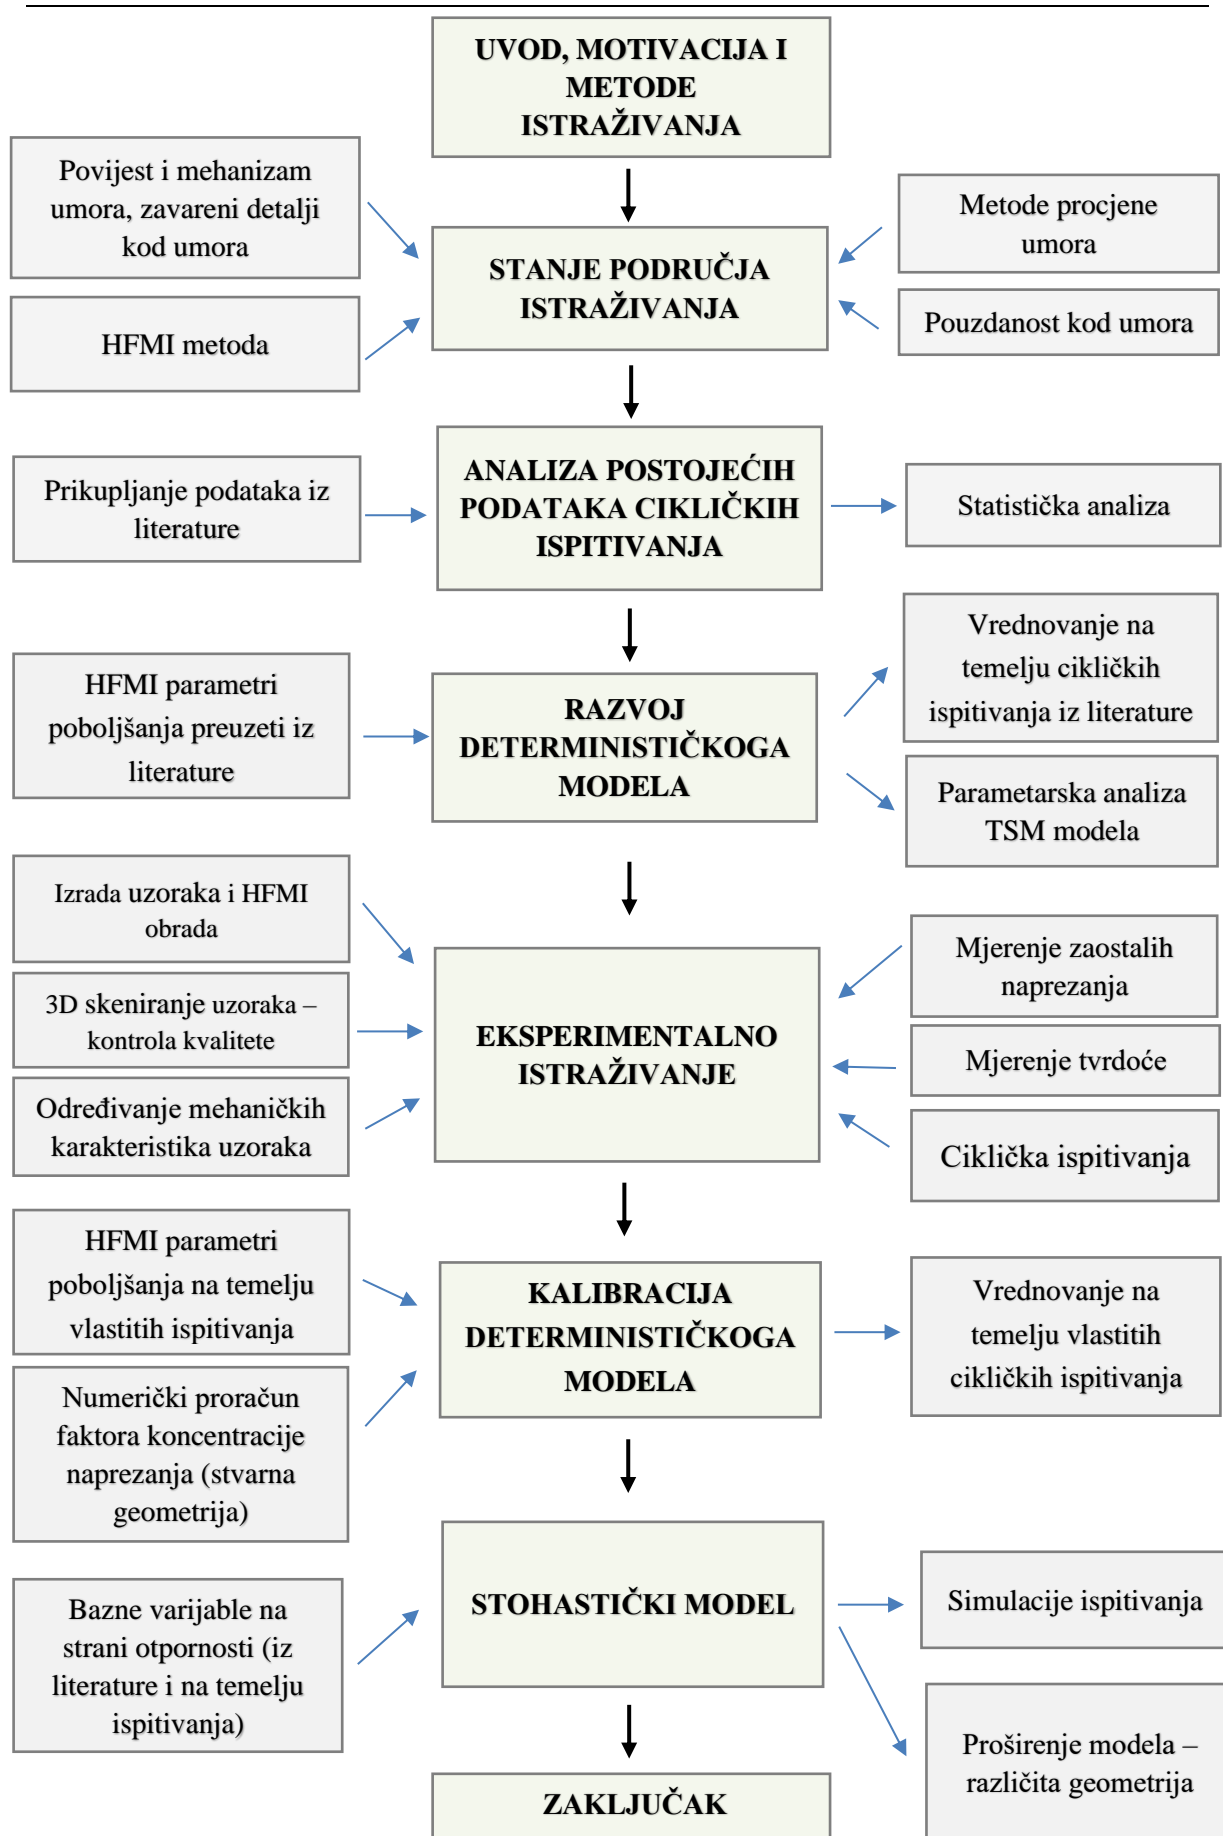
UVOD, MOTIVACIJA I METODE ISTRAŽIVANJA

Povijest i mehanizam umora, zavareni detalji kod umora

STANJE PODRUČJA ISTRAŽIVANJA

Metode procjene umora

HFMI metoda

Pouzdanost kod umora

Prikupljanje podataka iz literature

ANALIZA POSTOJEĆIH PODATAKA CIKLIČKIH ISPITIVANJA

Statistička analiza

Vrednovanje na temelju cikličkih ispitivanja iz literature

HFMI parametri poboljšanja preuzeti iz literature

RAZVOJ DETERMINISTIČKOGA MODELA

Parametarska analiza TSM modela

Izrada uzoraka i HFMI obrada

Mjerenje zaostalih naprezanja

3D skeniranje uzoraka – kontrola kvalitete

EKSPERIMENTALNO ISTRAŽIVANJE

Mjerenje tvrdoće

Određivanje mehaničkih karakteristika uzoraka

Ciklička ispitivanja

HFMI parametri poboljšanja na temelju vlastitih ispitivanja

KALIBRACIJA DETERMINISTIČKOGA MODELA

Vrednovanje na temelju vlastitih cikličkih ispitivanja

Numerički proračun faktora koncentracije naprezanja (stvarna geometrija)

STOHASTIČKI MODEL

Simulacije ispitivanja

Bazne varijable na strani otpornosti (iz literature i na temelju ispitivanja)

Proširenje modela – različita geometrija

ZAKLJUČAK